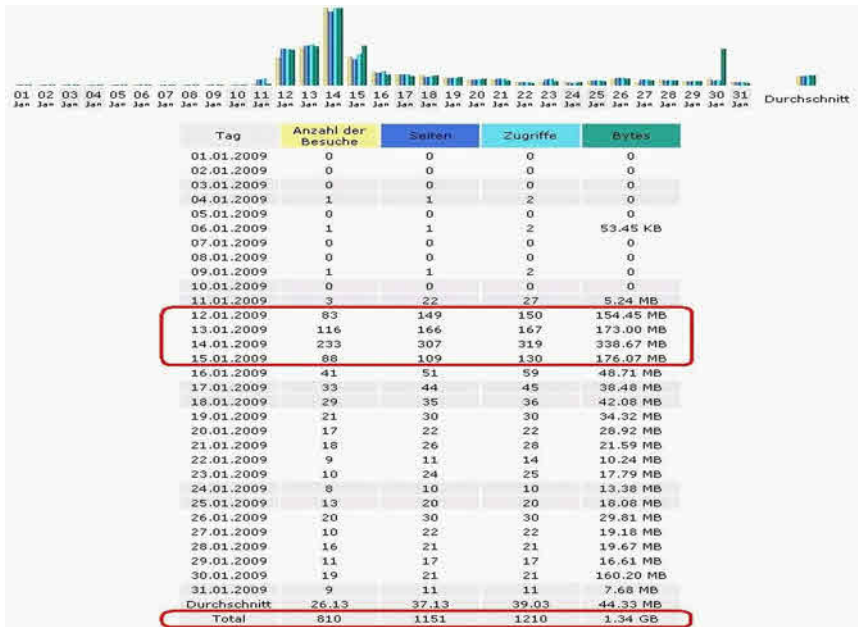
01 Jan 02 Jan 03 Jan 04 Jan 05 Jan 06 Jan 07 Jan 08 Jan 09 Jan 10 Jan 11 Jan 12 Jan 13 Jan 14 Jan 15 Jan 16 Jan 17 Jan 18 Jan 19 Jan 20 Jan 21 Jan 22 Jan 23 Jan 24 Jan 25 Jan 26 Jan 27 Jan 28 Jan 29 Jan 30 Jan 31 Jan Durchschnitt

| Tag | Anzahl der Besuche | Seiten | Zugriffe | Bytes |
|---|---|---|---|---|
| 01.01.2009 | 0 | 0 | 0 | 0 |
| 02.01.2009 | 0 | 0 | 0 | 0 |
| 03.01.2009 | 0 | 0 | 0 | 0 |
| 04.01.2009 | 1 | 1 | 2 | 0 |
| 05.01.2009 | 0 | 0 | 0 | 0 |
| 06.01.2009 | 1 | 1 | 2 | 53.45 KB |
| 07.01.2009 | 0 | 0 | 0 | 0 |
| 08.01.2009 | 0 | 0 | 0 | 0 |
| 09.01.2009 | 1 | 1 | 2 | 0 |
| 10.01.2009 | 0 | 0 | 0 | 0 |
| 11.01.2009 | 3 | 22 | 27 | 5.24 MB |
| 12.01.2009 | 83 | 149 | 150 | 154.45 MB |
| 13.01.2009 | 116 | 166 | 167 | 173.00 MB |
| 14.01.2009 | 233 | 307 | 319 | 338.67 MB |
| 15.01.2009 | 88 | 109 | 130 | 176.07 MB |
| 16.01.2009 | 41 | 51 | 59 | 48.71 MB |
| 17.01.2009 | 33 | 44 | 45 | 38.48 MB |
| 18.01.2009 | 29 | 35 | 36 | 42.08 MB |
| 19.01.2009 | 21 | 30 | 30 | 34.32 MB |
| 20.01.2009 | 17 | 22 | 22 | 28.92 MB |
| 21.01.2009 | 18 | 26 | 28 | 21.59 MB |
| 22.01.2009 | 9 | 11 | 14 | 10.24 MB |
| 23.01.2009 | 10 | 24 | 25 | 17.79 MB |
| 24.01.2009 | 8 | 10 | 10 | 13.38 MB |
| 25.01.2009 | 13 | 20 | 20 | 18.08 MB |
| 26.01.2009 | 20 | 30 | 30 | 29.81 MB |
| 27.01.2009 | 10 | 22 | 22 | 19.18 MB |
| 28.01.2009 | 16 | 21 | 21 | 19.67 MB |
| 29.01.2009 | 11 | 17 | 17 | 16.61 MB |
| 30.01.2009 | 19 | 21 | 21 | 160.20 MB |
| 31.01.2009 | 9 | 11 | 11 | 7.68 MB |
| Durchschnitt | 26.13 | 37.13 | 39.03 | 44.33 MB |
| Total | 810 | 1151 | 1210 | 1.34 GB |